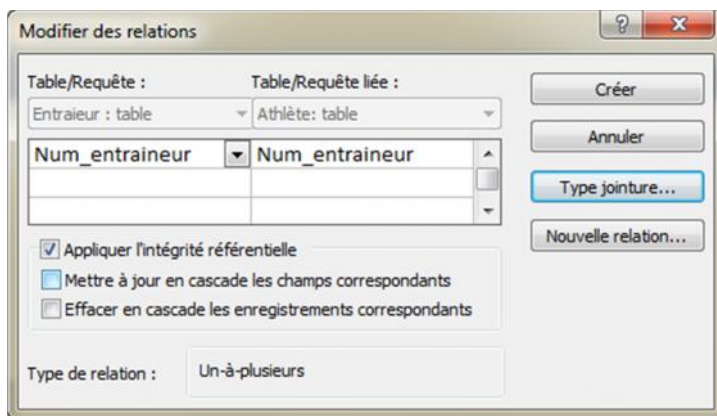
Modifier des relations

?

Table/Requête :

Table/Requête liée :

Entraieur : table

Athlète: table

| Num_entraineur | Num_entraineur |
|---|---|
| | |
| | |

Appliquer l'intégrité référentielle

Mettre à jour en cascade les champs correspondants

Effacer en cascade les enregistrements correspondants

Type de relation :

Un-à-plusieurs

Créer

Annuler

Type jointure...

Nouvelle relation...